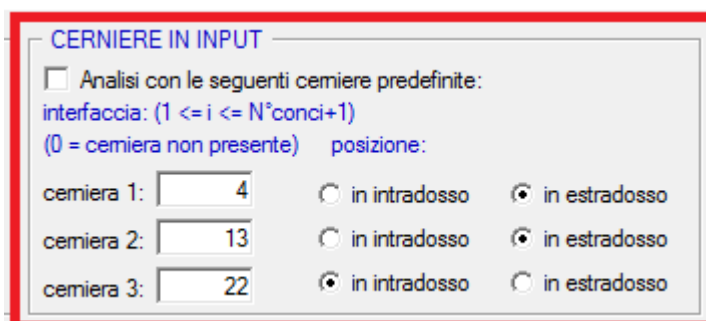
CERNIERE IN INPUT

Analisi con le seguenti cerniere predefinite:

interfaccia: (1 <= i <= N°conci+1)

(0 = cerniera non presente) posizione:

| | | | |
|---|---|---|---|
| cerniera 1: | 4 | in intradosso | in estradosso |
| cerniera 2: | 13 | in intradosso | in estradosso |
| cerniera 3: | 22 | in intradosso | in estradosso |